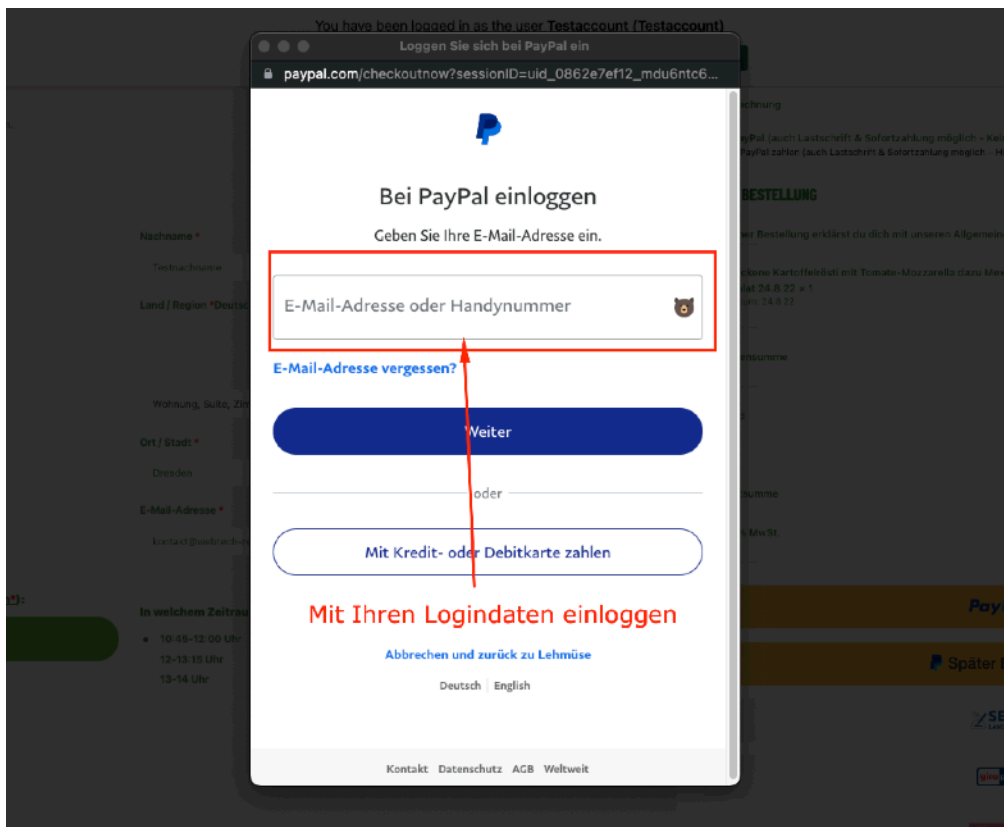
You have been logged in as the user Testaccount (Testaccount)

Loggen Sie sich bei PayPal ein

paypal.com/checkoutnow?sessionID=uid_0862e7ef12_mdu6ntc6...

Bei PayPal einloggen

Geben Sie Ihre E-Mail-Adresse ein.

E-Mail-Adresse oder Handynummer

E-Mail-Adresse vergessen?

Weiter

oder

Mit Kredit- oder Debitkarte zahlen

Mit Ihren Logindaten einloggen

Abbrechen und zurück zu Lehmüse

Deutsch | English

Kontakt Datenschutz AGB Weltweit

Nachname *

Testnachname

Land / Region *Deuts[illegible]

Wohnung, Suite, Zim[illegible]

Ort / Stadt *

Dresden

E-Mail-Adresse *

kontakt@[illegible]

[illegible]*):

In welchem Zeitrau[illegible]

10:45-12:00 Uhr

12-13:15 Uhr

13-14 Uhr

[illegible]chnung

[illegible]yPal (auch Lastschrift & Sofortzahlung möglich - Kei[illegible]

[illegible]PayPal zahlen (auch Lastschrift & Sofortzahlung möglich - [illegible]

BESTELLUNG

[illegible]er Bestellung erklärst du dich mit unseren Allgemein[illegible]

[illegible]ckene Kartoffelrösti mit Tomate-Mozzarella dazu Mee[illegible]

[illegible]lat 24.8.22 × 1

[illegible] 24.8.22

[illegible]summe

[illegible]summe

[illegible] MwSt.

PayP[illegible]

Später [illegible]